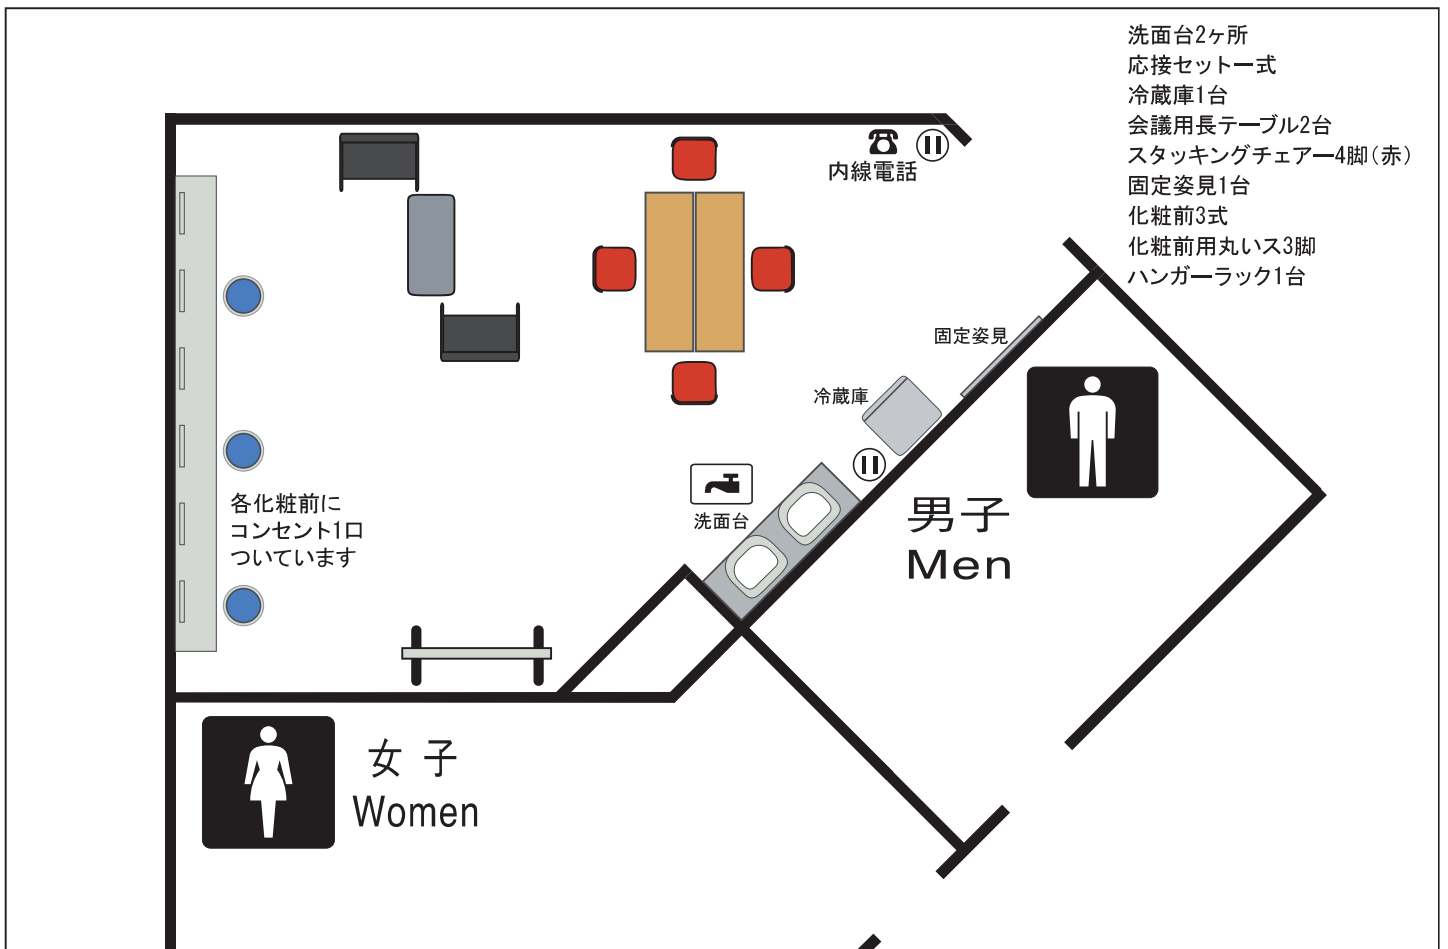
洗面台2ヶ所
応接セット一式
冷蔵庫1台
会議用長テーブル2台
スタッキングチェアー4脚(赤)
固定姿見1台
化粧前3式
化粧前用丸いス3脚
ハンガーラック1台

内線電話

固定姿見

冷蔵庫

洗面台

各化粧前に
コンセント1口
ついています

男子
Men

女 子
Women